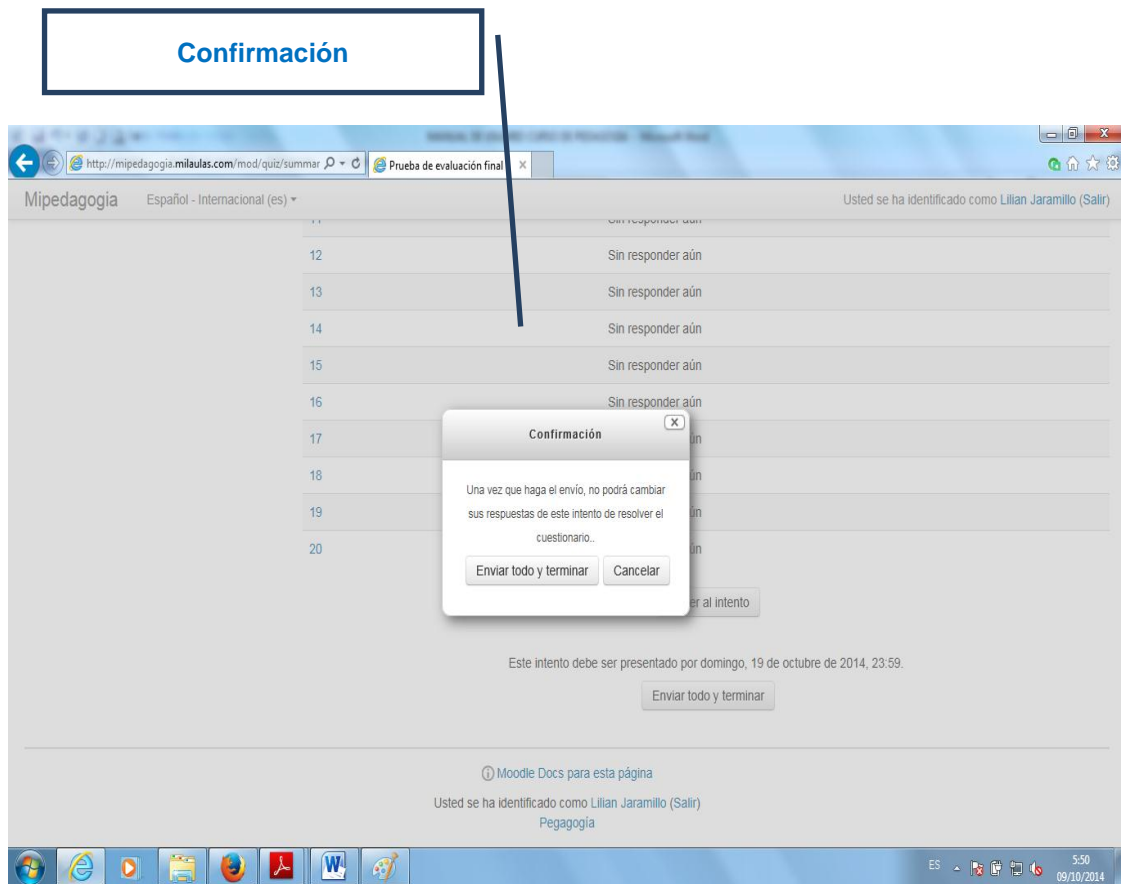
Confirmación

http://mipedagogia.milaulas.com/mod/quiz/summar
Prueba de evaluación final

Mipedagogia Español - Internacional (es) ▾
Usted se ha identificado como Lilian Jaramillo (Salir)

| | |
|---|---|
| 11 | Sin responder aún |
| 12 | Sin responder aún |
| 13 | Sin responder aún |
| 14 | Sin responder aún |
| 15 | Sin responder aún |
| 16 | Sin responder aún |
| 17 | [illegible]ún |
| 18 | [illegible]ún |
| 19 | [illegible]ún |
| 20 | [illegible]ún |

Confirmación

Una vez que haga el envío, no podrá cambiar sus respuestas de este intento de resolver el cuestionario..

Enviar todo y terminar
Cancelar

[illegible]er al intento

Este intento debe ser presentado por domingo, 19 de octubre de 2014, 23:59.

Enviar todo y terminar

Moodle Docs para esta página

Usted se ha identificado como Lilian Jaramillo (Salir)
Pegagogía

ES
5:50
09/10/2014